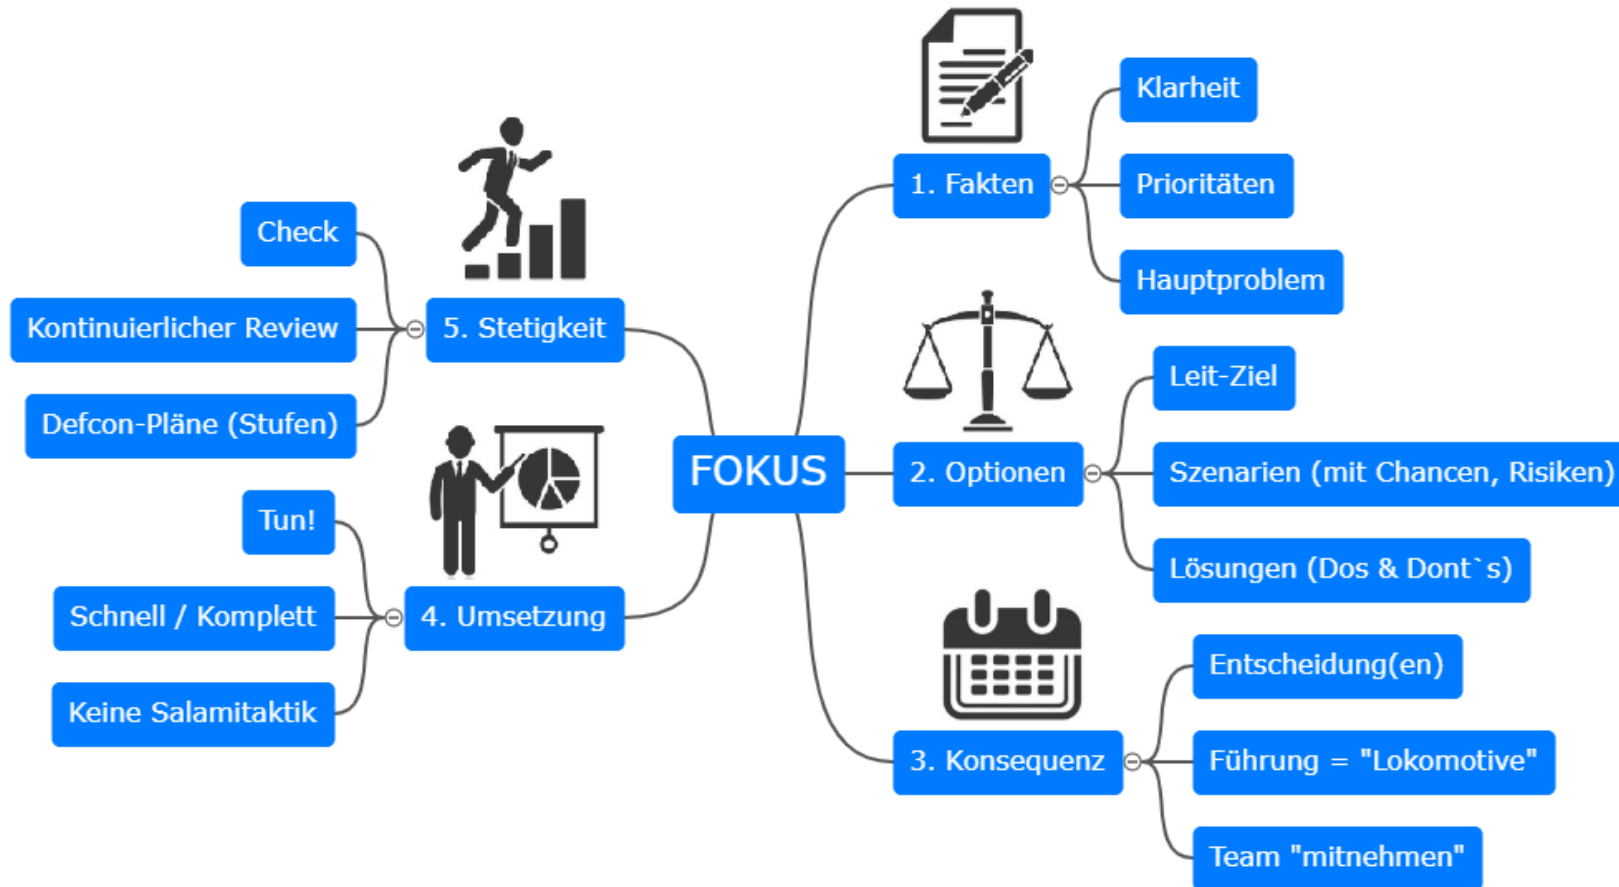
FOKUS

1. Fakten
Klarheit
Prioritäten
Hauptproblem

2. Optionen
Leit-Ziel
Szenarien (mit Chancen, Risiken)
Lösungen (Dos & Dont`s)

3. Konsequenz
Entscheidung(en)
Führung = "Lokomotive"
Team "mitnehmen"

4. Umsetzung
Tun!
Schnell / Komplett
Keine Salamitaktik

5. Stetigkeit
Check
Kontinuierlicher Review
Defcon-Pläne (Stufen)